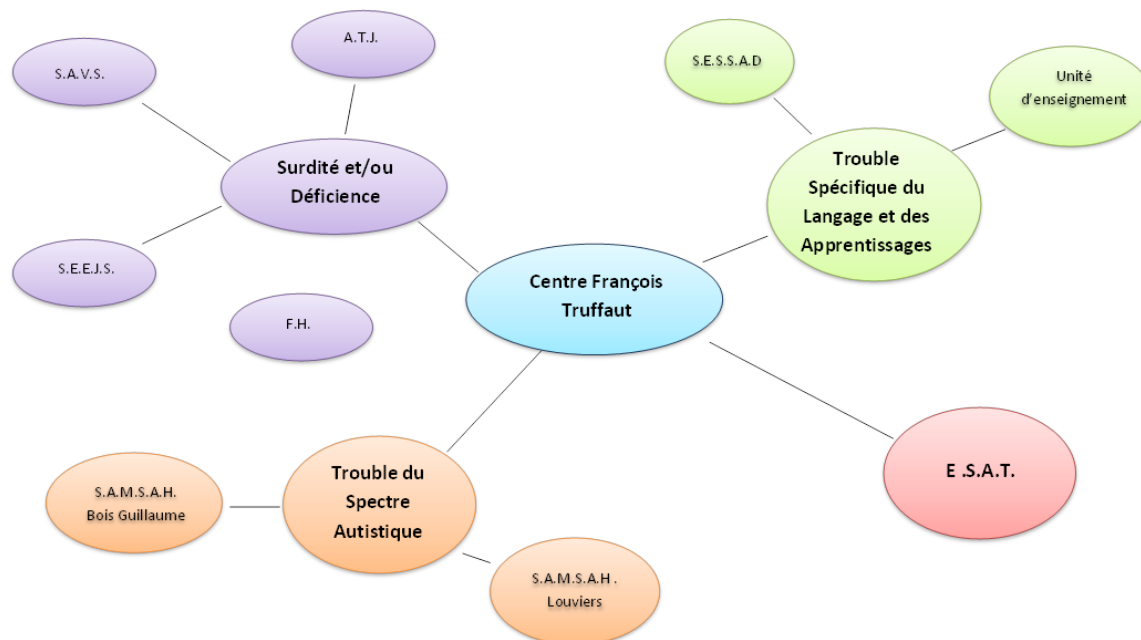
A.T.J.

S.A.V.S.

Surdité et/ou Déficience

S.E.E.J.S.

F.H.

S.E.S.S.A.D

Unité d'enseignement

Trouble Spécifique du Langage et des Apprentissages

Centre François Truffaut

E .S.A.T.

Trouble du Spectre Autistique

S.A.M.S.A.H. Bois Guillaume

S.A.M.S.A.H . Louviers